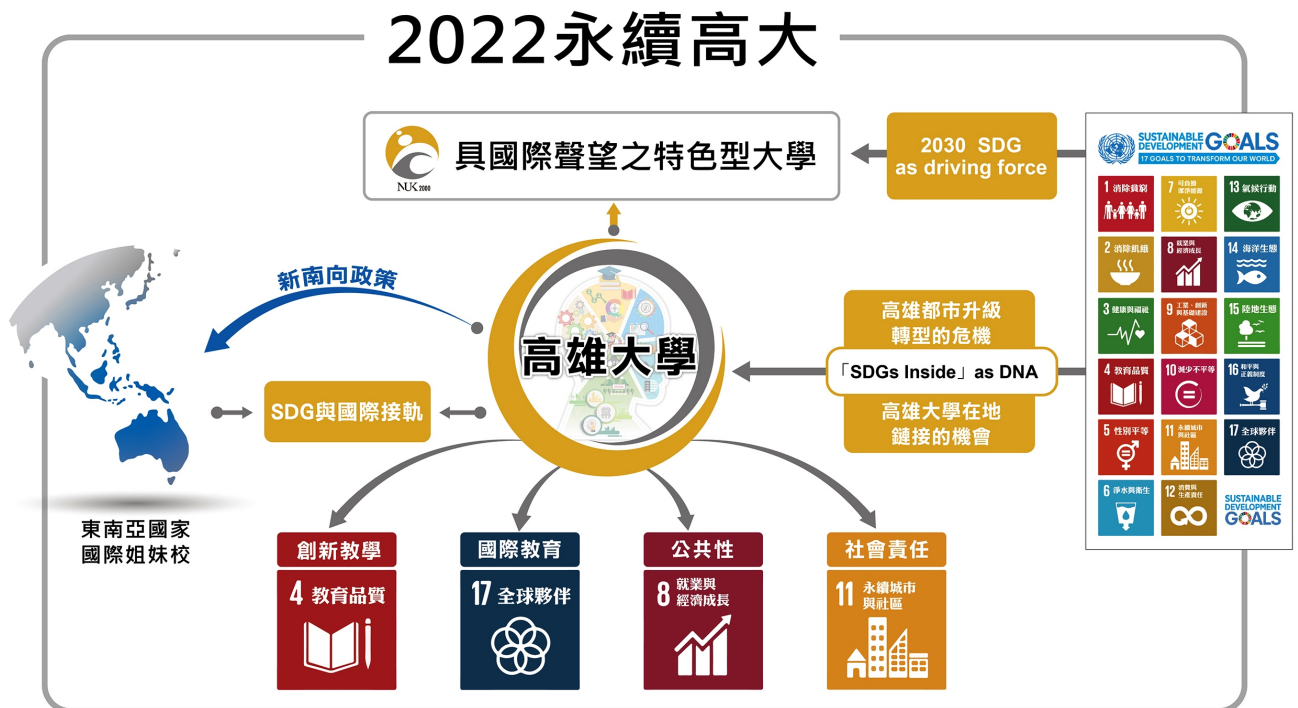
2022永續高大

NUK 2000
具國際聲望之特色型大學

2030 SDG as driving force

SUSTAINABLE DEVELOPMENT GOALS
17 GOALS TO TRANSFORM OUR WORLD

1 消除貧窮
7 可負擔潔淨能源
13 氣候行動
2 消除飢餓
8 就業與經濟成長
14 海洋生態
3 健康與福祉
9 工業、創新與基礎建設
15 陸地生態
4 教育品質
10 減少不平等
16 和平與正義制度
5 性別平等
11 永續城市與社區
17 全球夥伴
6 淨水與衛生
12 消費與生產責任
SUSTAINABLE DEVELOPMENT GOALS

新南向政策

高雄大學

高雄都市升級轉型的危機
「SDGs Inside」as DNA
高雄大學在地鏈接的機會

SDG與國際接軌

東南亞國家
國際姐妹校

創新教學
4 教育品質

國際教育
17 全球夥伴

公共性
8 就業與經濟成長

社會責任
11 永續城市與社區